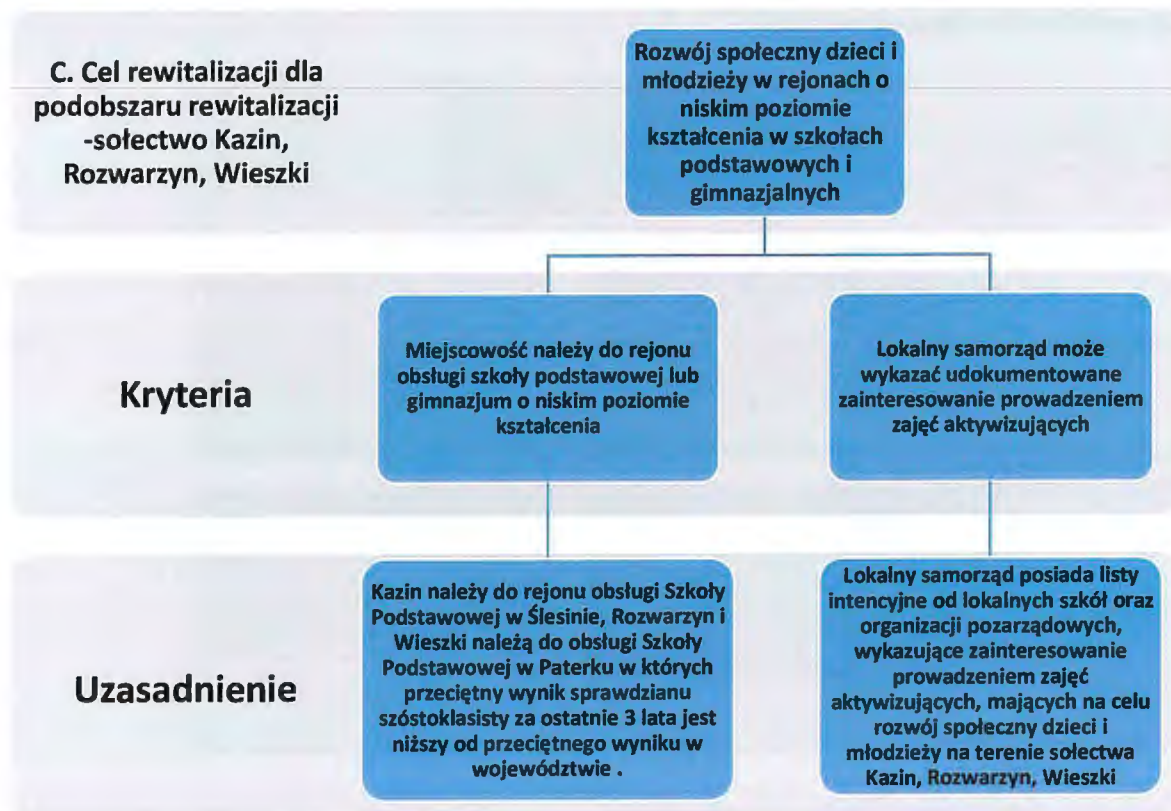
C. Cel rewitalizacji dla podobszaru rewitalizacji -sołectwo Kazin, Rozwarzyn, Wieszki

Rozwój społeczny dzieci i młodzieży w rejonach o niskim poziomie kształcenia w szkołach podstawowych i gimnazjalnych

Kryteria

Miejscowość należy do rejonu obsługi szkoły podstawowej lub gimnazjum o niskim poziomie kształcenia

Lokalny samorząd może wykazać udokumentowane zainteresowanie prowadzeniem zajęć aktywizujących

Uzasadnienie

Kazin należy do rejonu obsługi Szkoły Podstawowej w Ślesinie, Rozwarzyn i Wieszki należą do obsługi Szkoły Podstawowej w Paterku w których przeciętny wynik sprawdzianu szóstoklasisty za ostatnie 3 lata jest niższy od przeciętnego wyniku w województwie .

Lokalny samorząd posiada listy intencyjne od lokalnych szkół oraz organizacji pozarządowych, wykazujące zainteresowanie prowadzeniem zajęć aktywizujących, mających na celu rozwój społeczny dzieci i młodzieży na terenie sołectwa Kazin, Rozwarzyn, Wieszki